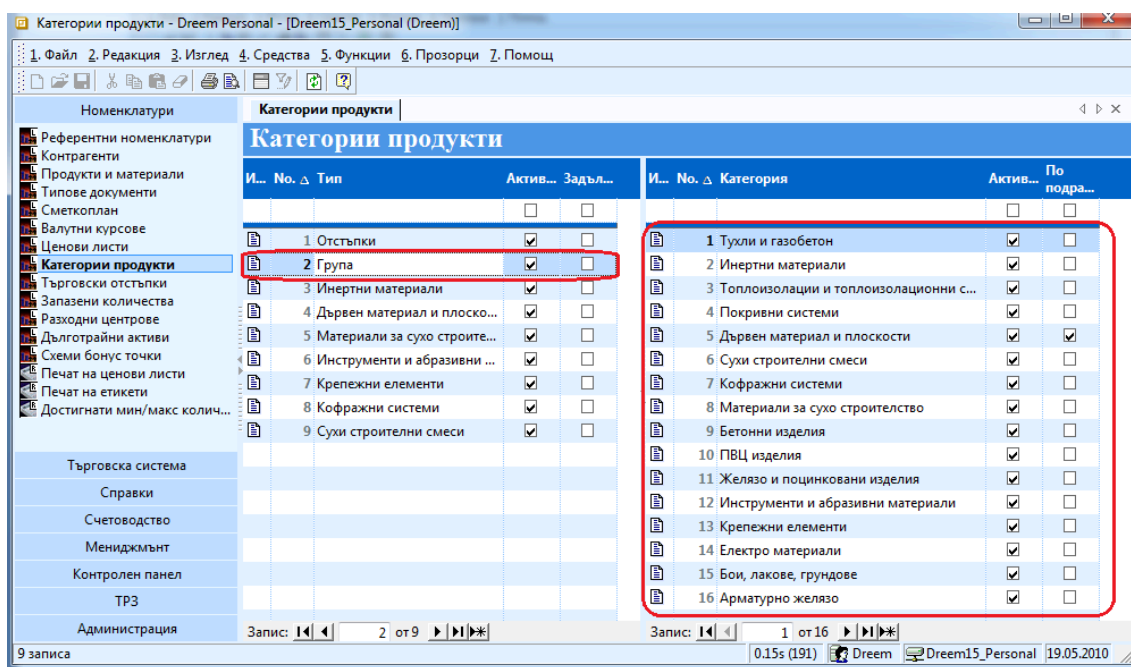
Категории продукти - Dreem Personal - [Dreem15_Personal (Dreem)]

1. Файл 2. Редакция 3. Изглед 4. Средства 5. Функции 6. Прозорци 7. Помощ

Номенклатури

Референтни номенклатури
Контрагенти
Продукти и материали
Типове документи
Сметкоплан
Валутни курсове
Ценови листи
Категории продукти
Търговски отстъпки
Запазени количества
Разходни центрове
Дълготрайни активи
Схеми бонус точки
Печат на ценови листи
Печат на етикети
Достигнати мин/макс колич...

Търговска система
Справки
Счетоводство
Мениджмънт
Контролен панел
ТРЗ
Администрация

Категории продукти

Категории продукти

| И... | No. | Тип | Актив... | Задъл... |
|---|---|---|---|---|
| | | | ☐ | ☐ |
| | 1 | Отстъпки | ☑ | ☐ |
| | 2 | Група | ☑ | ☐ |
| | 3 | Инертни материали | ☑ | ☐ |
| | 4 | Дървен материал и плоско... | ☑ | ☐ |
| | 5 | Материали за сухо строите... | ☑ | ☐ |
| | 6 | Инструменти и абразивни ... | ☑ | ☐ |
| | 7 | Крепежни елементи | ☑ | ☐ |
| | 8 | Кофражни системи | ☑ | ☐ |
| | 9 | Сухи строителни смеси | ☑ | ☐ |

Запис: 2 от 9

| И... | No. | Категория | Актив... | По подра... |
|---|---|---|---|---|
| | | | ☐ | ☐ |
| | 1 | Тухли и газобетон | ☑ | ☐ |
| | 2 | Инертни материали | ☑ | ☐ |
| | 3 | Топлоизолации и топлоизолационни с... | ☑ | ☐ |
| | 4 | Покривни системи | ☑ | ☐ |
| | 5 | Дървен материал и плоскости | ☑ | ☑ |
| | 6 | Сухи строителни смеси | ☑ | ☐ |
| | 7 | Кофражни системи | ☑ | ☐ |
| | 8 | Материали за сухо строителство | ☑ | ☐ |
| | 9 | Бетонни изделия | ☑ | ☐ |
| | 10 | ПВЦ изделия | ☑ | ☐ |
| | 11 | Желязо и поцинковани изделия | ☑ | ☐ |
| | 12 | Инструменти и абразивни материали | ☑ | ☐ |
| | 13 | Крепежни елементи | ☑ | ☐ |
| | 14 | Електро материали | ☑ | ☐ |
| | 15 | Бои, лакове, грундове | ☑ | ☐ |
| | 16 | Арматурно желязо | ☑ | ☐ |

Запис: 1 от 16

9 записа | 0.15s (191) | Dreem | Dreem15_Personal | 19.05.2010